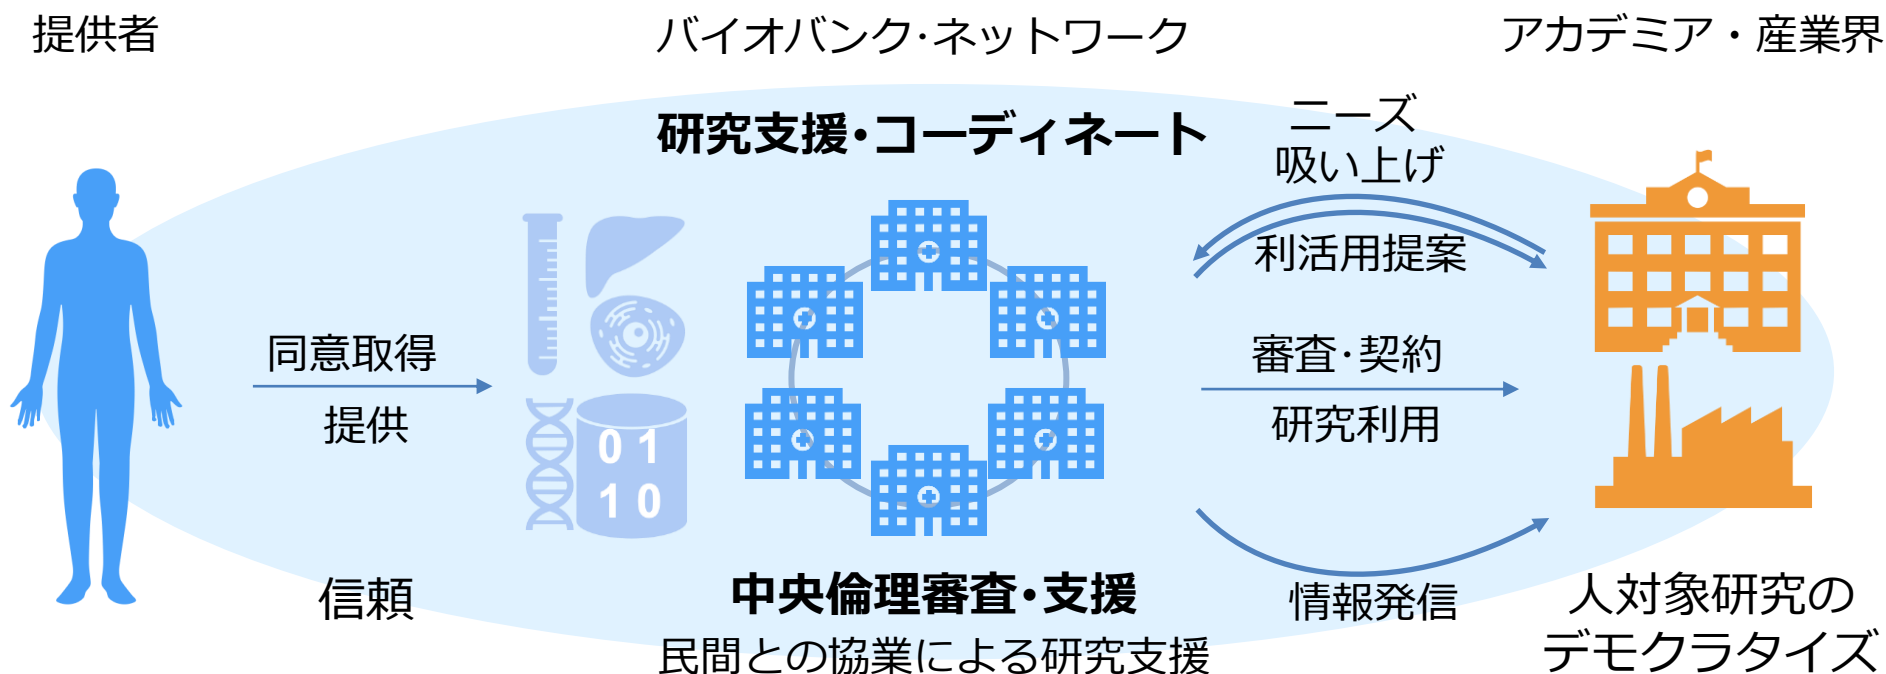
提供者

バイオバンク·ネットワーク

アカデミア・産業界

研究支援·コーディネート

ニーズ
吸い上げ

利活用提案

同意取得

提供

0 1
1 0

審査·契約

研究利用

信頼

中央倫理審査·支援

民間との協業による研究支援

情報発信

人対象研究の
デモクラタイズ